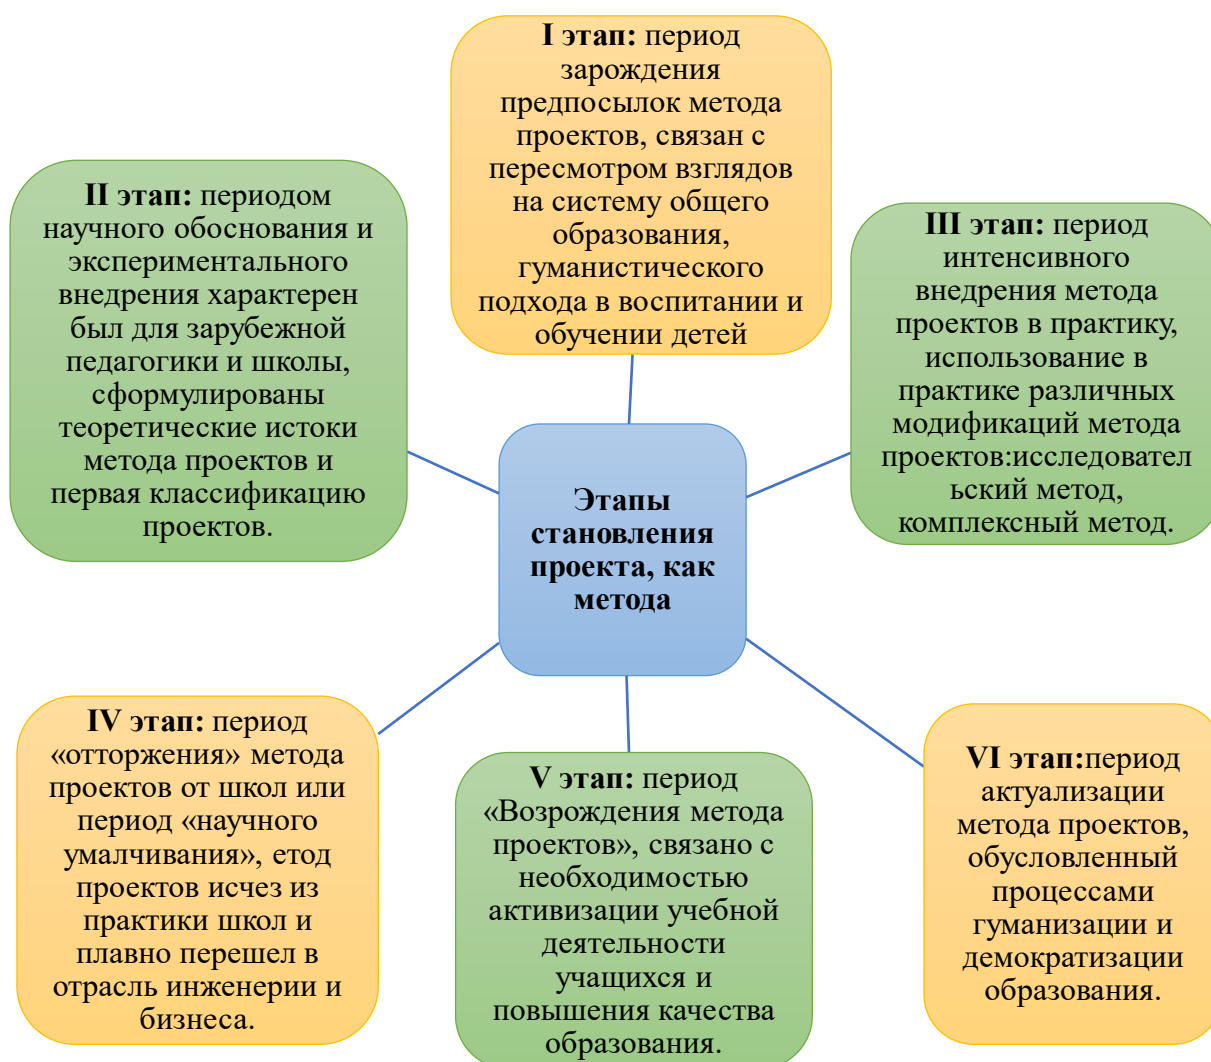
**I этап:** период зарождения предпосылок метода проектов, связан с пересмотром взглядов на систему общего образования, гуманистического подхода в воспитании и обучении детей

**II этап:** периодом научного обоснования и экспериментального внедрения характерен был для зарубежной педагогики и школы, сформулированы теоретические истоки метода проектов и первая классификацию проектов.

**III этап:** период интенсивного внедрения метода проектов в практику, использование в практике различных модификаций метода проектов:исследовательский метод, комплексный метод.

**Этапы становления проекта, как метода**

**IV этап:** период «отторжения» метода проектов от школ или период «научного умалчивания», етод проектов исчез из практики школ и плавно перешел в отрасль инженерии и бизнеса.

**V этап:** период «Возрождения метода проектов», связано с необходимостью активизации учебной деятельности учащихся и повышения качества образования.

**VI этап:**период актуализации метода проектов, обусловленный процессами гуманизации и демократизации образования.